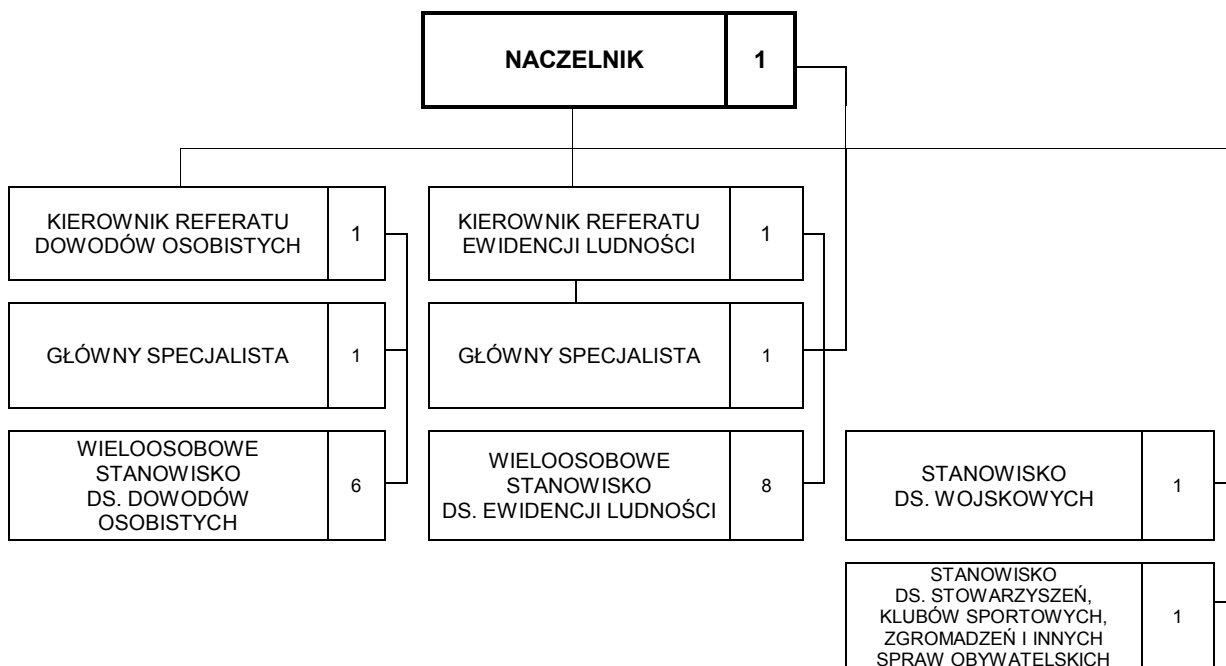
NACZELNIK 1

KIEROWNIK REFERATU DOWODÓW OSOBISTYCH 1

GŁÓWNY SPECJALISTA 1

WIELOOSOBOWE STANOWISKO DS. DOWODÓW OSOBISTYCH 6

KIEROWNIK REFERATU EWIDENCJI LUDNOŚCI 1

GŁÓWNY SPECJALISTA 1

WIELOOSOBOWE STANOWISKO DS. EWIDENCJI LUDNOŚCI 8

STANOWISKO DS. WOJSKOWYCH 1

STANOWISKO DS. STOWARZYSZEŃ, KLUBÓW SPORTOWYCH, ZGROMADZEŃ I INNYCH SPRAW OBYWATELSKICH 1